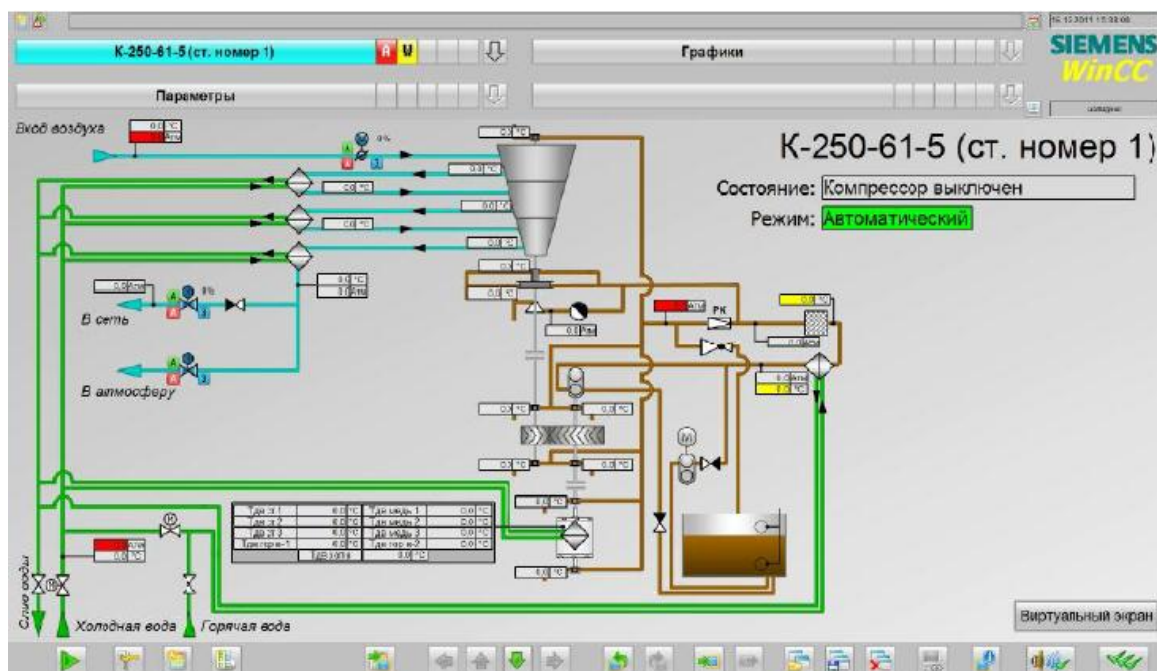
К-250-61-5 (ст. номер 1)

A

Графики

SIEMENS

WinCC

Параметры

Вход воздуха

0.0 °C

0.0 Атм

К-250-61-5 (ст. номер 1)

Состояние: Компрессор выключен

Режим: Автоматический

0.0 °C

0.0 °C

0.0 °C

0.0 °C

0.0 °C

0.0 °C

0.0 °C

0.0 Атм

0.0 °C

0.0 Атм

В сеть

В атмосферу

0.0 Атм

РК

0.0 °C

0.0 Атм

0.0 Атм

0.0 °C

0.0 °C

0.0 °C

0.0 °C

0.0 °C

0.0 °C

0.0 Атм

0.0 °C

| Т дв эл 1 | 0.0 °C | Т дв медь 1 | 0.0 °C |
|---|---|---|---|
| Т дв эл 2 | 0.0 °C | Т дв медь 2 | 0.0 °C |
| Т дв эл 3 | 0.0 °C | Т дв медь 3 | 0.0 °C |
| Т дв тор ж-1 | 0.0 °C | Т дв тор ж-2 | 0.0 °C |
| | Т дв возд | 0.0 °C | |

0.0 °C

Слив воды

Холодная вода

Горячая вода

Виртуальный экран